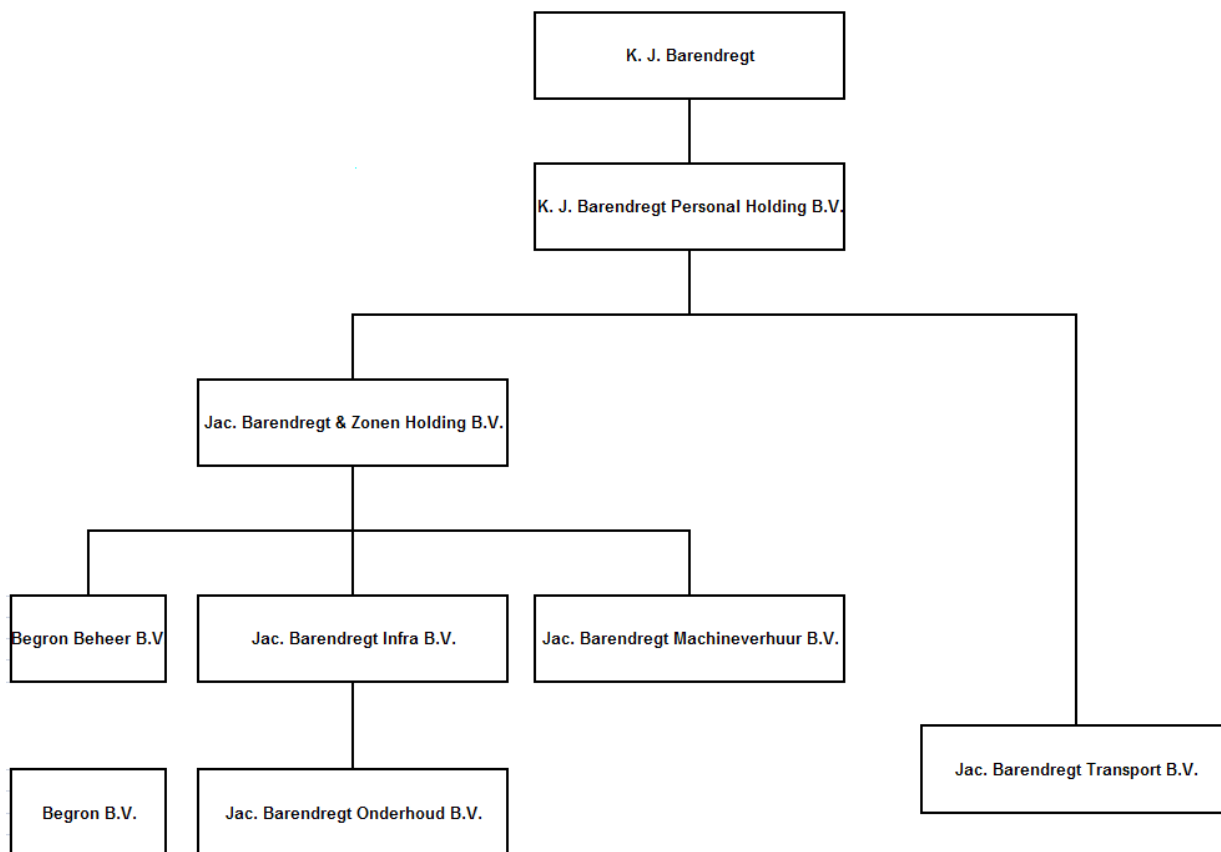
K. J. Barendregt

K. J. Barendregt Personal Holding B.V.

Jac. Barendregt & Zonen Holding B.V.

Begron Beheer B.V

Jac. Barendregt Infra B.V.

Jac. Barendregt Machineverhuur B.V.

Begron B.V.

Jac. Barendregt Onderhoud B.V.

Jac. Barendregt Transport B.V.